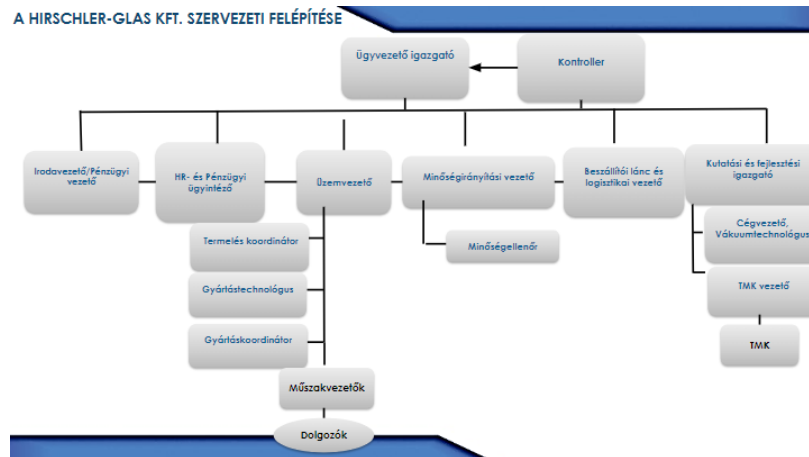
A HIRSCHLER-GLAS KFT. SZERVEZETI FELÉPÍTÉSE

Ügyvezető igazgató

Kontroller

Irodavezető/Pénzügyi vezető

HR- és Pénzügyi ügyintéző

Üzemvezető

Termelés koordinátor

Gyártástechnológus

Gyártáskoordinátor

Műszakvezetők

Dolgozók

Minőségirányítási vezető

Minőségellenőr

Beszállítói lánc és logisztikai vezető

Kutatási és fejlesztési igazgató

Cégvezető, Vákuumtechnológus

TMK vezető

TMK